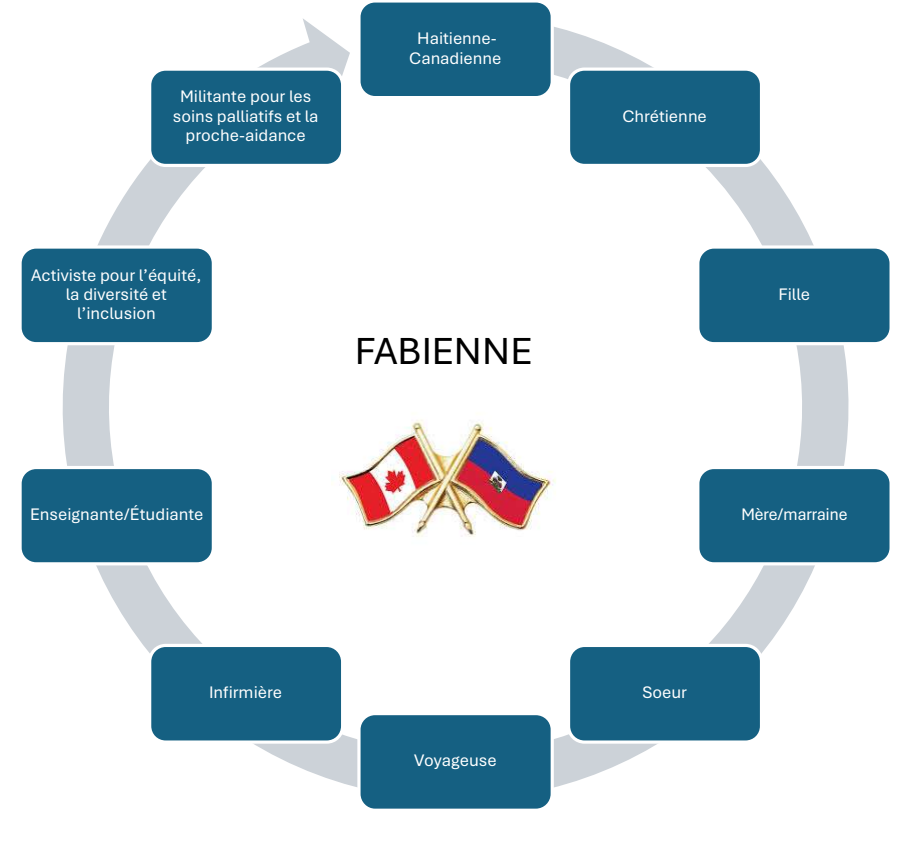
Haitienne-Canadienne

Chrétienne

Fille

Mère/marraine

Soeur

Voyageuse

Infirmière

Enseignante/Étudiante

Activiste pour l'équité, la diversité et l'inclusion

Militante pour les soins palliatifs et la proche-aidance

FABIENNE